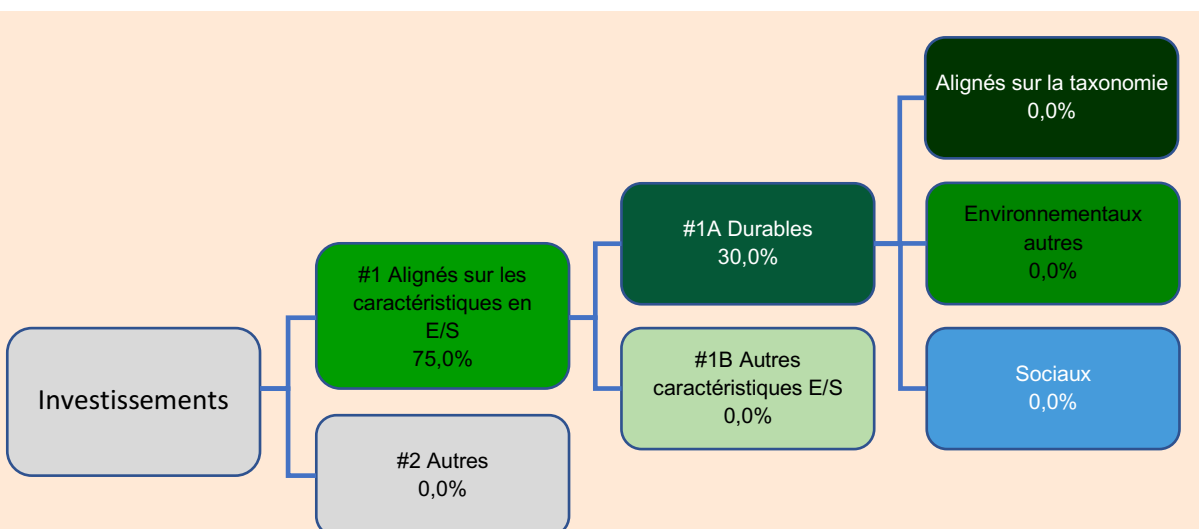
Investissements

#1 Alignés sur les caractéristiques en E/S
75,0%

#2 Autres
0,0%

#1A Durables
30,0%

#1B Autres caractéristiques E/S
0,0%

Alignés sur la taxonomie
0,0%

Environnementaux autres
0,0%

Sociaux
0,0%